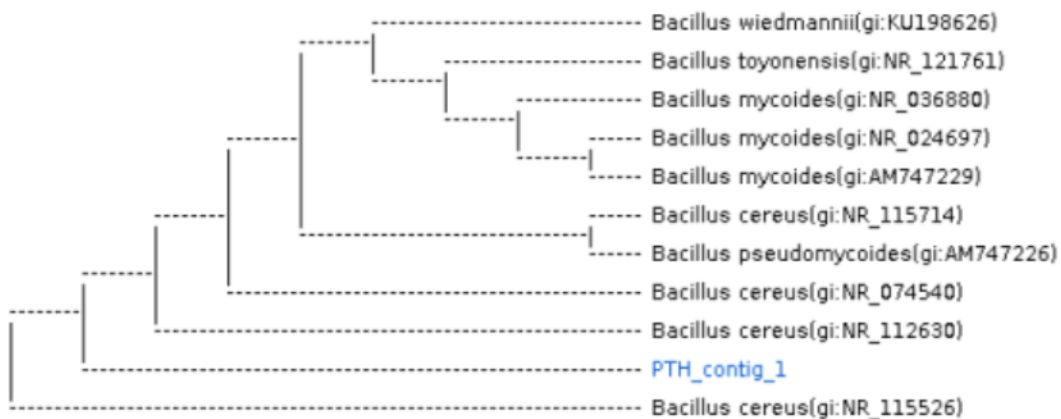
Bacillus wiedmannii(gi:KU198626)
Bacillus toyonensis(gi:NR_121761)
Bacillus mycoides(gi:NR_036880)
Bacillus mycoides(gi:NR_024697)
Bacillus mycoides(gi:AM747229)
Bacillus cereus(gi:NR_115714)
Bacillus pseudomycoides(gi:AM747226)
Bacillus cereus(gi:NR_074540)
Bacillus cereus(gi:NR_112630)
PTH_contig_1
Bacillus cereus(gi:NR_115526)